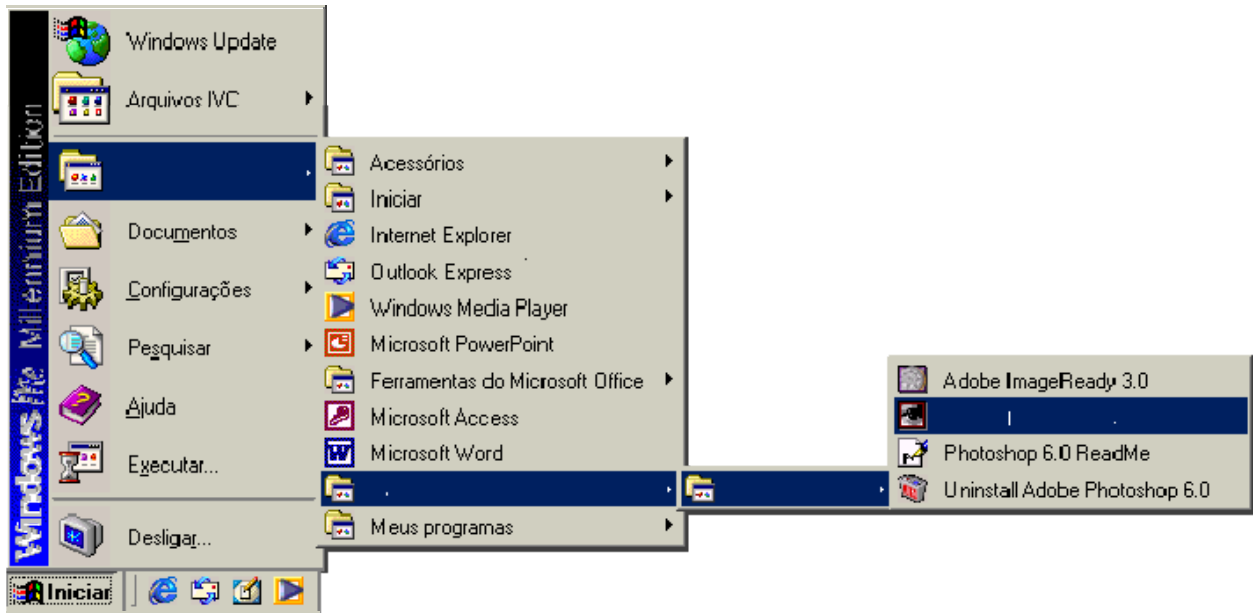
Windows Me Millennium Edition

Windows Update
Arquivos IVC
Documentos
Configurações
Pesquisar
Ajuda
Executar...
Desligar...

Acessórios
Iniciar
Internet Explorer
Outlook Express
Windows Media Player
Microsoft PowerPoint
Ferramentas do Microsoft Office
Microsoft Access
Microsoft Word
Meus programas

Adobe ImageReady 3.0
Photoshop 6.0 ReadMe
Uninstall Adobe Photoshop 6.0

Iniciar